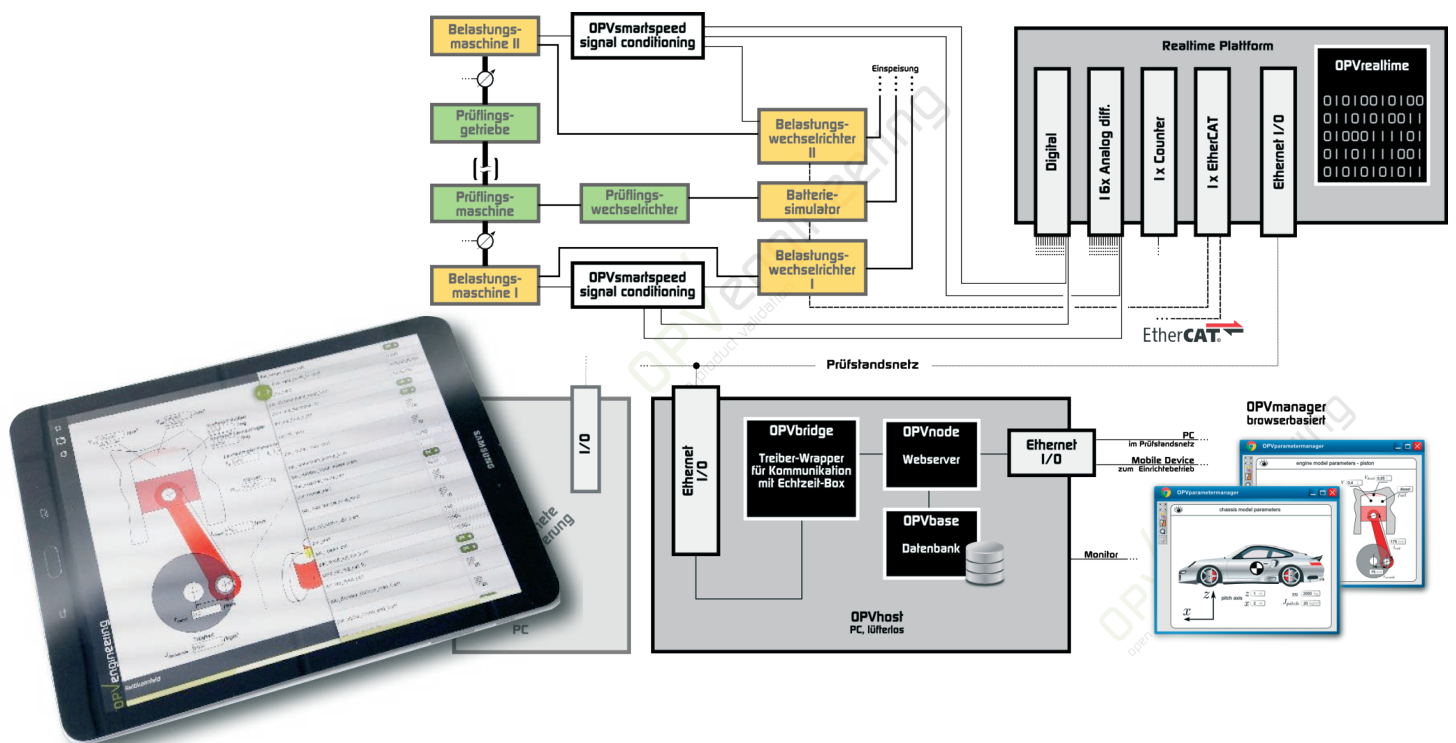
Belastungs-maschine II

OPVsmartspeed signal conditioning

Prüflings-getriebe

Prüflings-maschine

Prüflings-wechselrichter

Belastungs-maschine I

OPVsmartspeed signal conditioning

Einspeisung

Belastungs-wechselrichter II

Batterie-simulator

Belastungs-wechselrichter I

Realtime Plattform

Digital

16x Analog diff.

1x Counter

1x EtherCAT

Ethernet I/O

OPVrealtime

0101001010
0110101001
0100011110
0101111100
0101010101

EtherCAT

Prüfstandsnetz

I/O

PC

Ethernet I/O

OPVbridge

Treiber-Wrapper für Kommunikation mit Echtzeit-Box

OPVnode

Webserver

OPVbase

Datenbank

Ethernet I/O

OPVhost
PC, lüfterlos

PC
im Prüfstandsnetz

Mobile Device
zum Einrichtebetrieb

Monitor

OPVmanager
browserbasiert

OPVparametermanager

engine model parameters - piston

OPVparametermanager

chassis model parameters

pitch axis

OPVengineering

SAMSUNG

OPV engineering